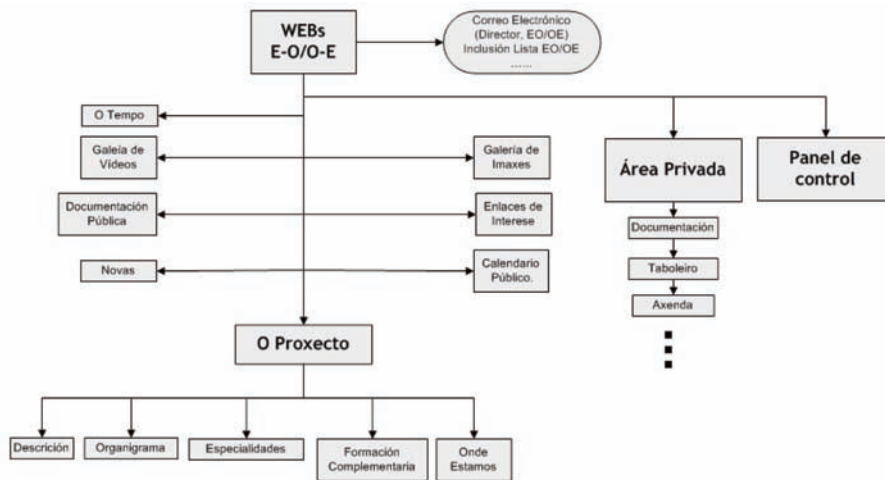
WEBs
E-O/O-E

Correo Electrónico
(Director, EO/OE)
Inclusión Lista EO/OE
......

O Tempo

Galeia de Vídeos

Galería de Imaxes

Documentación Pública

Enlaces de Interese

Novas

Calendario Público.

Área Privada

Documentación

Taboleiro

Axenda

Panel de control

O Proxecto

Descrición

Organigrama

Especialidades

Formación Complementaria

Onde Estamos